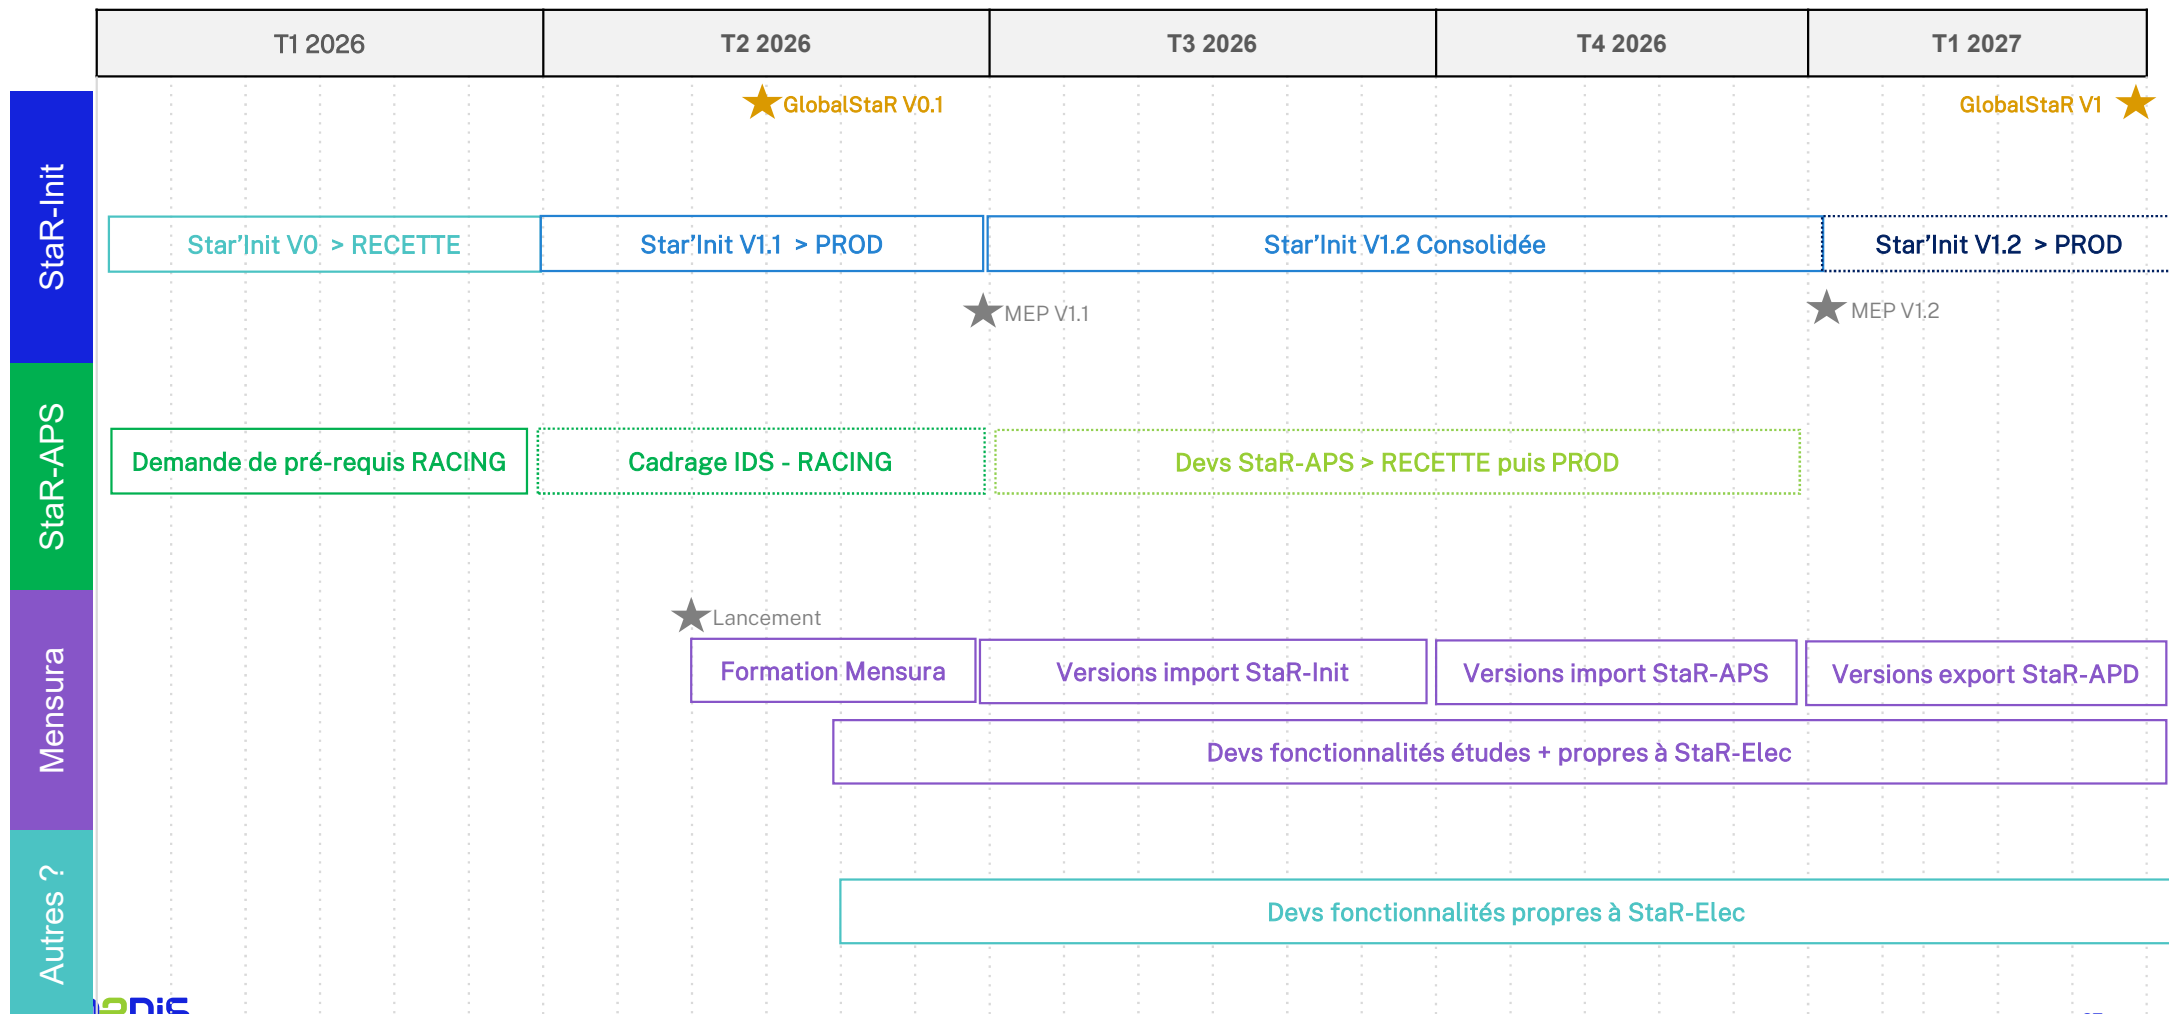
| T1 2026 | T2 2026 | T3 2026 | T4 2026 | T1 2027 |
|---|---|---|---|---|

GlobalStaR V0.1

GlobalStaR V1

StaR-Init

Star'Init V0 > RECETTE

Star'Init V1.1 > PROD

Star'Init V1.2 Consolidée

Star'Init V1.2 > PROD

MEP V1.1

MEP V1.2

StaR-APS

Demande de pré-requis RACING

Cadrage IDS - RACING

Devs StaR-APS > RECETTE puis PROD

Mensura

Lancement

Formation Mensura

Versions import StaR-Init

Versions import StaR-APS

Versions export StaR-APD

Devs fonctionnalités études + propres à StaR-Elec

Autres ?

Devs fonctionnalités propres à StaR-Elec

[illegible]